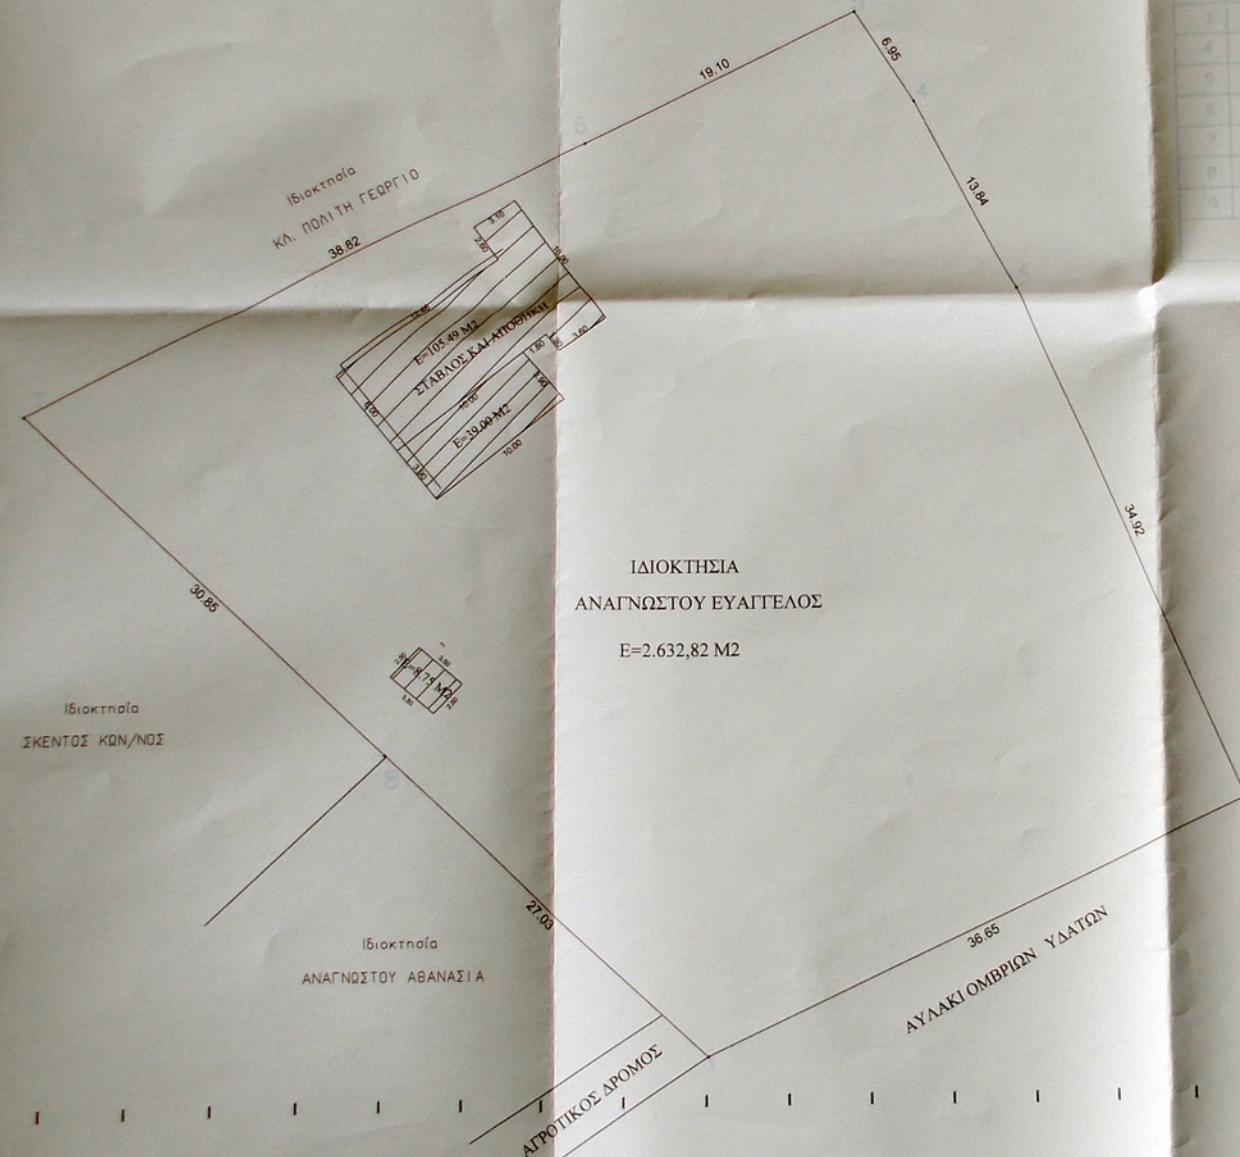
19.10

6.95

13.84

Ιδιοκτησία

ΚΛ. ΠΟΛΙΤΗ ΓΕΩΡΓΙΟ

38.82

3.10

2.00

10.00

12.60

E=105.49 M2

ΣΤΑΒΛΟΣ ΚΑΙ ΑΠΟΘΗΚΗ

3.60

1.80

8.00

10.00

E=39.00 M2

10.00

3.90

34.92

ΙΔΙΟΚΤΗΣΙΑ

ΑΝΑΓΝΩΣΤΟΥ ΕΥΑΓΓΕΛΟΣ

E=2.632,82 M2

30.85

E=9.75 M2

3.90

3.50

Ιδιοκτησία

ΣΚΕΝΤΟΣ ΚΩΝ/ΝΟΣ

27.03

Ιδιοκτησία

ΑΝΑΓΝΩΣΤΟΥ ΑΘΑΝΑΣΙΑ

36.65

ΑΥΛΑΚΙ ΟΜΒΡΙΩΝ ΥΔΑΤΩΝ

ΑΓΡΟΤΙΚΟΣ ΔΡΟΜΟΣ